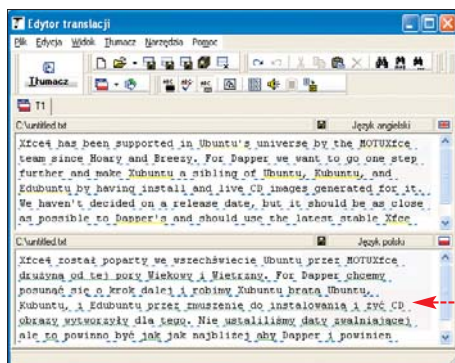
Edytor translacji

Plik Edycja Widok Tłumacz Narzędzia Pomoc

Tłumacz

T1

C:\untitled.txt

Język angielski

Xfce4 has been supported in Ubuntu's universe by the MOTUXfce team since Hoary and Breezy. For Dapper we want to go one step further and make Xubuntu a sibling of Ubuntu, Kubuntu, and Edubuntu by having install and live CD images generated for it. We haven't decided on a release date, but it should be as close as possible to Dapper's and should use the latest stable Xfce

C:\untitled.txt

Język polski

Xfce4 został poparty we wszechświecie Ubuntu przez MOTUXfce drużyną od tej pory Wiekowy i Wietrzny. For Dapper chcemy posunąć się o krok dalej i robimy Xubuntu bratą Ubuntu, Kubuntu, i Edubuntu przez zmuszenie do instalowania i żyć CD obrazy wytworzyły dla tego. Nie ustaliliśmy daty swalniającej ale to powinno być jak jak najbliżej aby Dapper i powinien